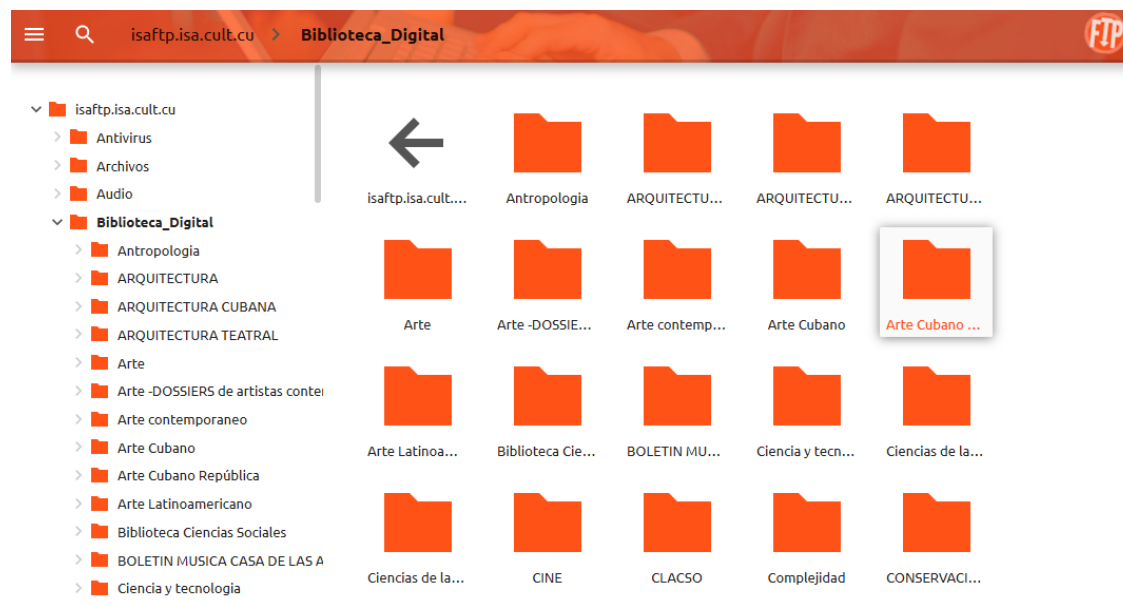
isaftp.isa.cult.cu > Biblioteca_Digital

FTP

isaftp.isa.cult.cu
Antivirus
Archivos
Audio
Biblioteca_Digital
Antropologia
ARQUITECTURA
ARQUITECTURA CUBANA
ARQUITECTURA TEATRAL
Arte
Arte -DOSSIERS de artistas conte
Arte contemporaneo
Arte Cubano
Arte Cubano República
Arte Latinoamericano
Biblioteca Ciencias Sociales
BOLETIN MUSICA CASA DE LAS A
Ciencia y tecnologia

isaftp.isa.cult....
Antropologia
ARQUITECTU...
ARQUITECTU...
ARQUITECTU...
Arte
Arte -DOSSIE...
Arte contemp...
Arte Cubano
Arte Cubano ...
Arte Latinoa...
Biblioteca Cie...
BOLETIN MU...
Ciencia y tecn...
Ciencias de la...
Ciencias de la...
CINE
CLACSO
Complejidad
CONSERVACI...